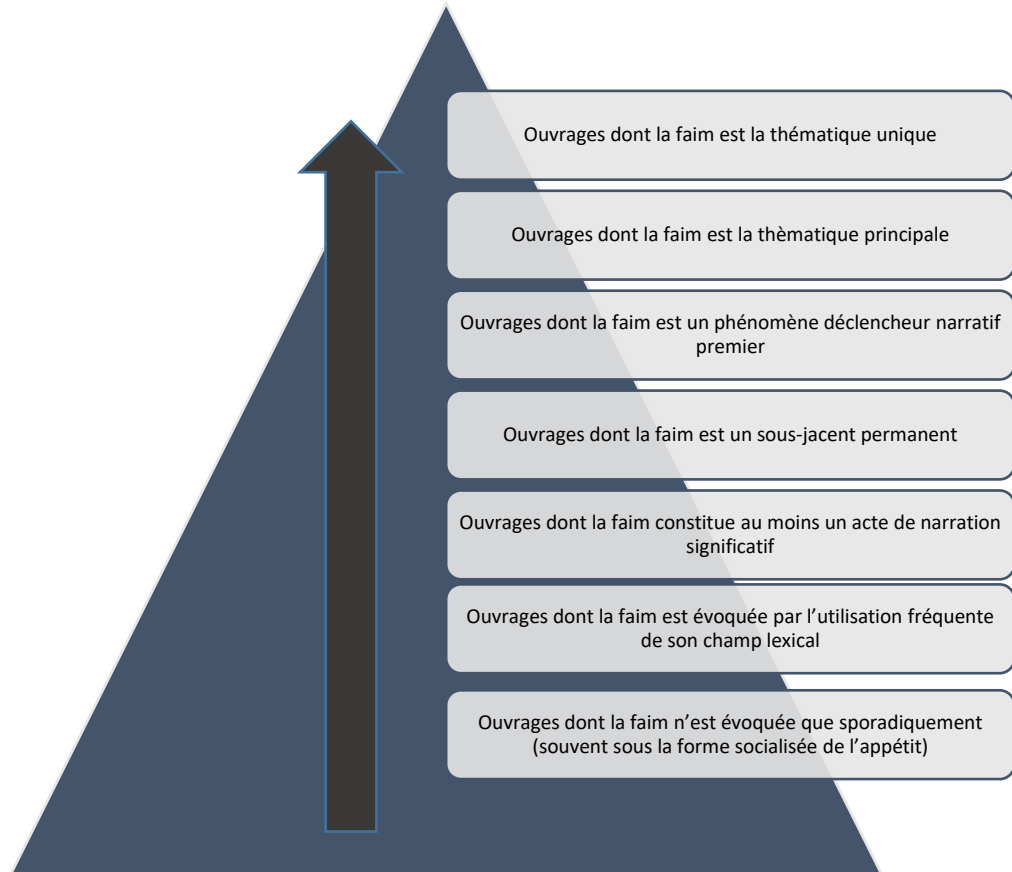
Ouvrages dont la faim est la thématique unique

Ouvrages dont la faim est la thèmatique principale

Ouvrages dont la faim est un phénomène déclencheur narratif premier

Ouvrages dont la faim est un sous-jacent permanent

Ouvrages dont la faim constitue au moins un acte de narration significatif

Ouvrages dont la faim est évoquée par l'utilisation fréquente de son champ lexical

Ouvrages dont la faim n'est évoquée que sporadiquement (souvent sous la forme socialisée de l'appétit)